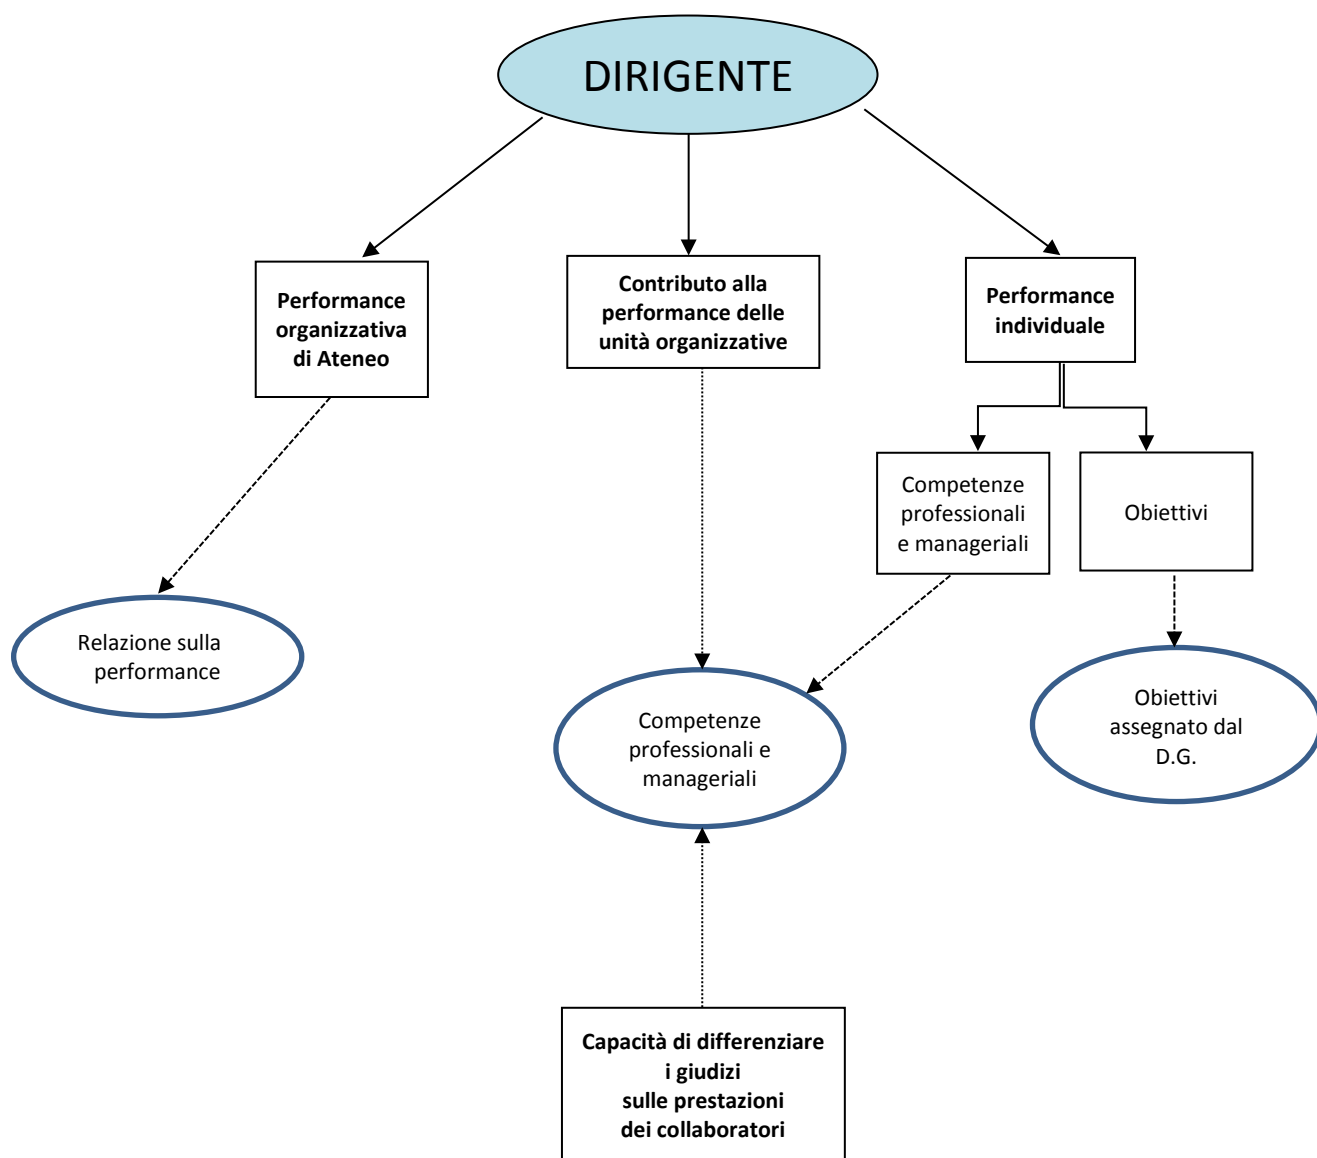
DIRIGENTE

Performance organizzativa di Ateneo

Contributo alla performance delle unità organizzative

Performance individuale

Competenze professionali e manageriali

Obiettivi

Relazione sulla performance

Competenze professionali e manageriali

Obiettivi assegnato dal D.G.

Capacità di differenziare i giudizi sulle prestazioni dei collaboratori